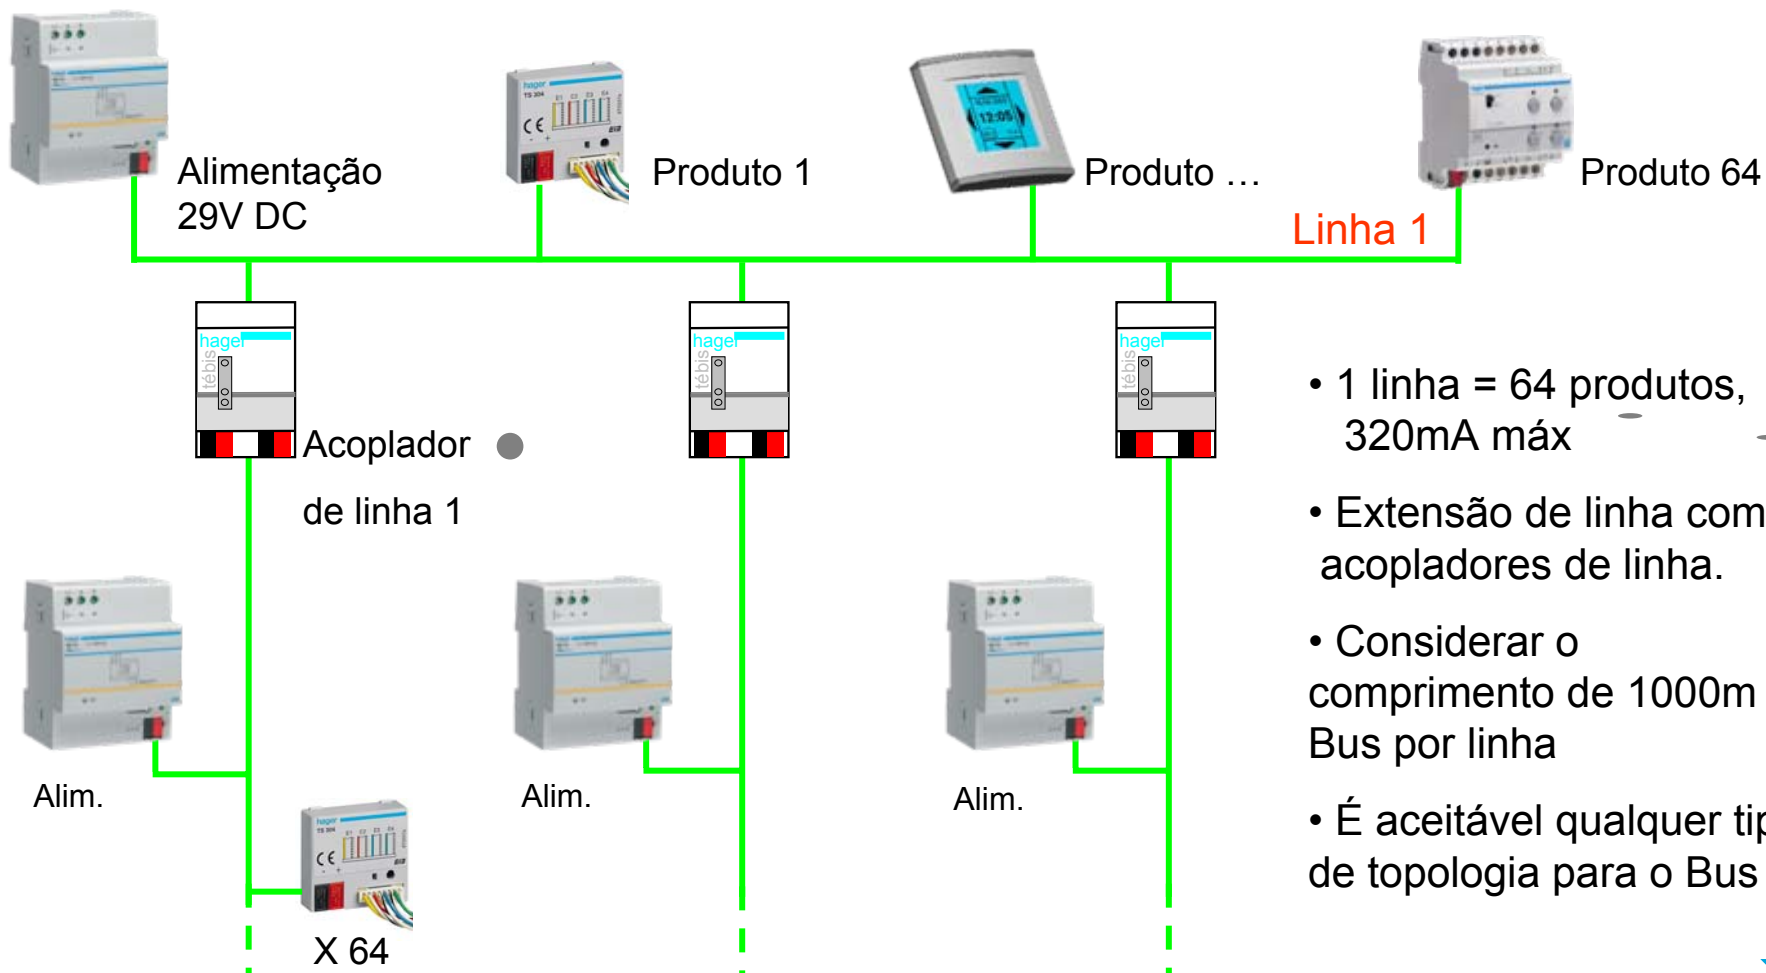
Alimentação
29V DC

Produto 1

Produto …

Produto 64

Linha 1

hager
tébis

hager
tébis

hager
tébis

Acoplador

de linha 1

• 1 linha = 64 produtos, 320mA máx

• Extensão de linha com acopladores de linha.

• Considerar o comprimento de 1000m Bus por linha

• É aceitável qualquer tip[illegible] de topologia para o Bus

Alim.

Alim.

Alim.

X 64